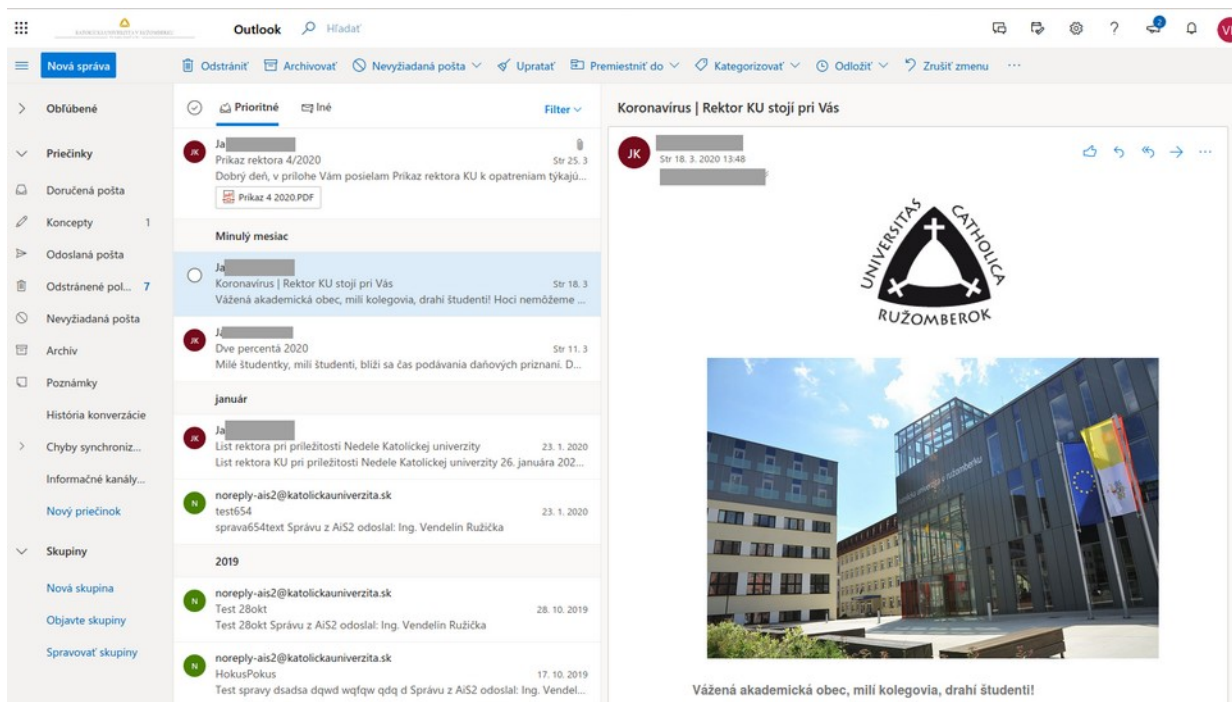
KATOLÍCKA UNIVERZITA V RUŽOMBERKU

Outlook Hľadať

VI

Nová správa

Odstrániť Archivovať Nevyžiadaná pošta Upratať Premiestniť do Kategorizovať Odložiť Zrušiť zmenu ···

Obľúbené

Priečinky

Doručená pošta

Koncepty 1

Odoslaná pošta

Odstránené pol... 7

Nevyžiadaná pošta

Archív

Poznámky

História konverzácie

Chyby synchroniz...

Informačné kanály...

Nový priečinok

Skupiny

Nová skupina

Objavte skupiny

Spravovať skupiny

Prioritné Iné Filter

JK Ja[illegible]
Príkaz rektora 4/2020 Str 25. 3
Dobrý deň, v prílohe Vám posielam Príkaz rektora KU k opatreniam týkajú...
Prikaz 4 2020.PDF

Minulý mesiac

Ja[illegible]
Koronavírus | Rektor KU stojí pri Vás Str 18. 3
Vážená akademická obec, milí kolegovia, drahí študenti! Hoci nemôžeme ...

JK Ja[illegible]
Dve percentá 2020 Str 11. 3
Milé študentky, milí študenti, blíži sa čas podávania daňových priznaní. D...

január

JK Ja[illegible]
List rektora pri príležitosti Nedele Katolíckej univerzity 23. 1. 2020
List rektora KU pri príležitosti Nedele Katolíckej univerzity 26. januára 202...

N noreply-ais2@katolickauniverzita.sk
test654 23. 1. 2020
sprava654text Správu z AiS2 odoslal: Ing. Vendelín Ružička

2019

N noreply-ais2@katolickauniverzita.sk
Test 28okt 28. 10. 2019
Test 28okt Správu z AiS2 odoslal: Ing. Vendelín Ružička

N noreply-ais2@katolickauniverzita.sk
HokusPokus 17. 10. 2019
Test spravy dsadsa dqwd wqfqw qdq d Správu z AiS2 odoslal: Ing. Vendel...

Koronavírus | Rektor KU stojí pri Vás

JK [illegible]
Str 18. 3. 2020 13:48
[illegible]

UNIVERSITAS CATHOLICA RUŽOMBEROK

Vážená akademická obec, milí kolegovia, drahí študenti!